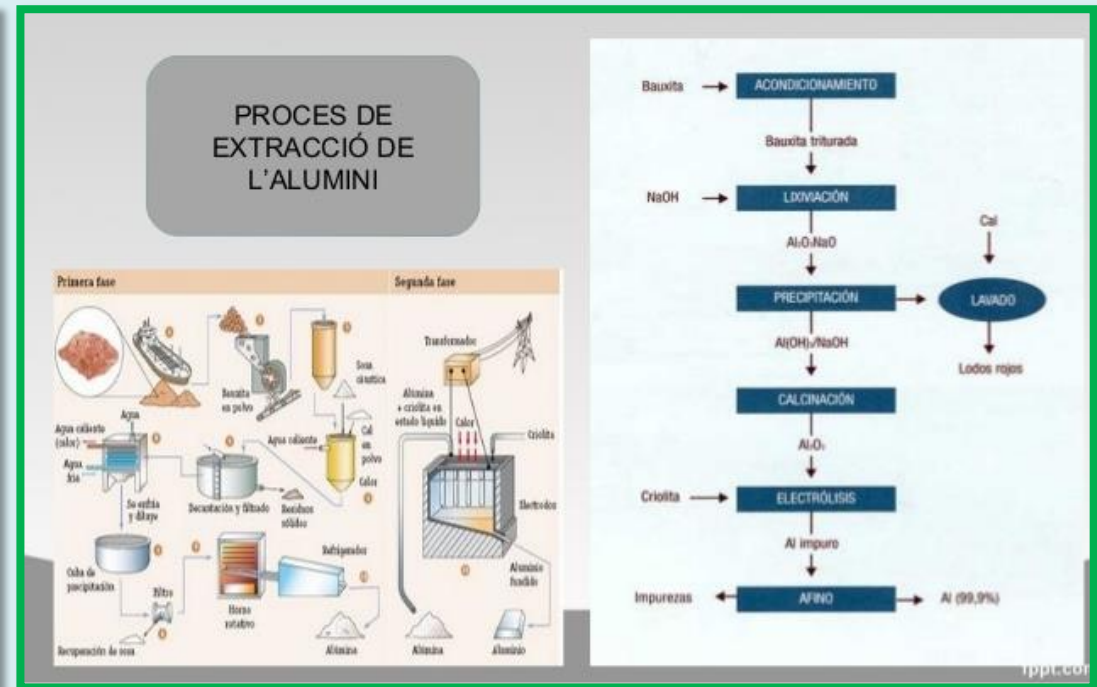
PROCES DE EXTRACCIÓ DE L'ALUMINI

Primera fase

Segunda fase

Bauxita en polvo

Sosa cáustica

Cal en polvo

Agua caliente

Calor

Agua

Agua caliente (calor)

Agua fría

Se enfría y diluye

Decantación y filtrado

Residuos sólidos

Cuba de precipitación

Filtro

Horno rotativo

Enfriamiento

Recuperación de sosa

Alúmina

Transformador

Alúmina + criolita en estado líquido

Calor

Criolita

Electrodos

Aluminio fundido

Alúmina

Aluminio

Bauxita → ACONDICIONAMIENTO

Bauxita triturada

NaOH → LIXIVIACIÓN

$Al_2O_3NaO$

Cal

PRECIPITACIÓN → LAVADO

$Al(OH)_3/NaOH$

Lodos rojos

CALCINACIÓN

$Al_2O_3$

Criolita → ELECTRÓLISIS

Al impuro

Impurezas ← AFINO → Al (99,9%)

fppt.com